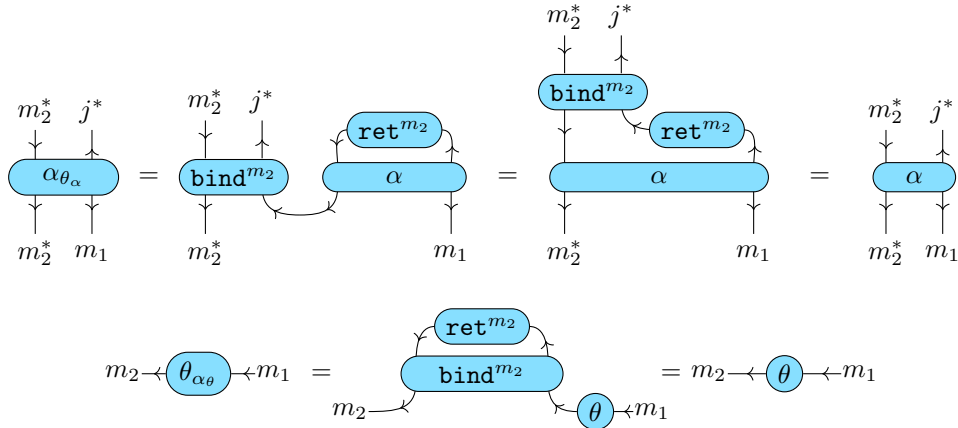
$m_2^*$ $j^*$
$\alpha_{\theta_\alpha}$
$m_2^*$ $m_1$
=
$m_2^*$ $j^*$
$\texttt{bind}^{m_2}$
$\texttt{ret}^{m_2}$
$\alpha$
$m_2^*$ $m_1$
=
$m_2^*$ $j^*$
$\texttt{bind}^{m_2}$
$\texttt{ret}^{m_2}$
$\alpha$
$m_2^*$ $m_1$
=
$m_2^*$ $j^*$
$\alpha$
$m_2^*$ $m_1$

$m_2$ $\theta_{\alpha_\theta}$ $m_1$ =
$\texttt{ret}^{m_2}$
$\texttt{bind}^{m_2}$
$m_2$ $\theta$ $m_1$
= $m_2$ $\theta$ $m_1$